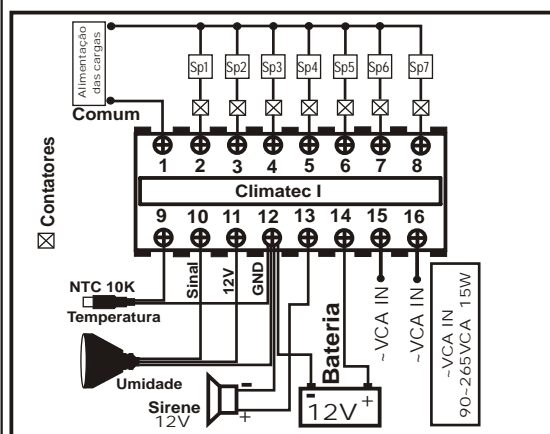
Alimentação das cargas

Sp1 Sp2 Sp3 Sp4 Sp5 Sp6 Sp7

Comum

1 2 3 4 5 6 7 8

Climatec I

9 10 11 12 13 14 15 16

⊠ Contatores

NTC 10K
Temperatura

Sinal
12V
GND

Umidade

Sirene
12V

-
+

Bateria
-
12V +

~VCA IN
~VCA IN

~VCA IN
90~265VCA 15W